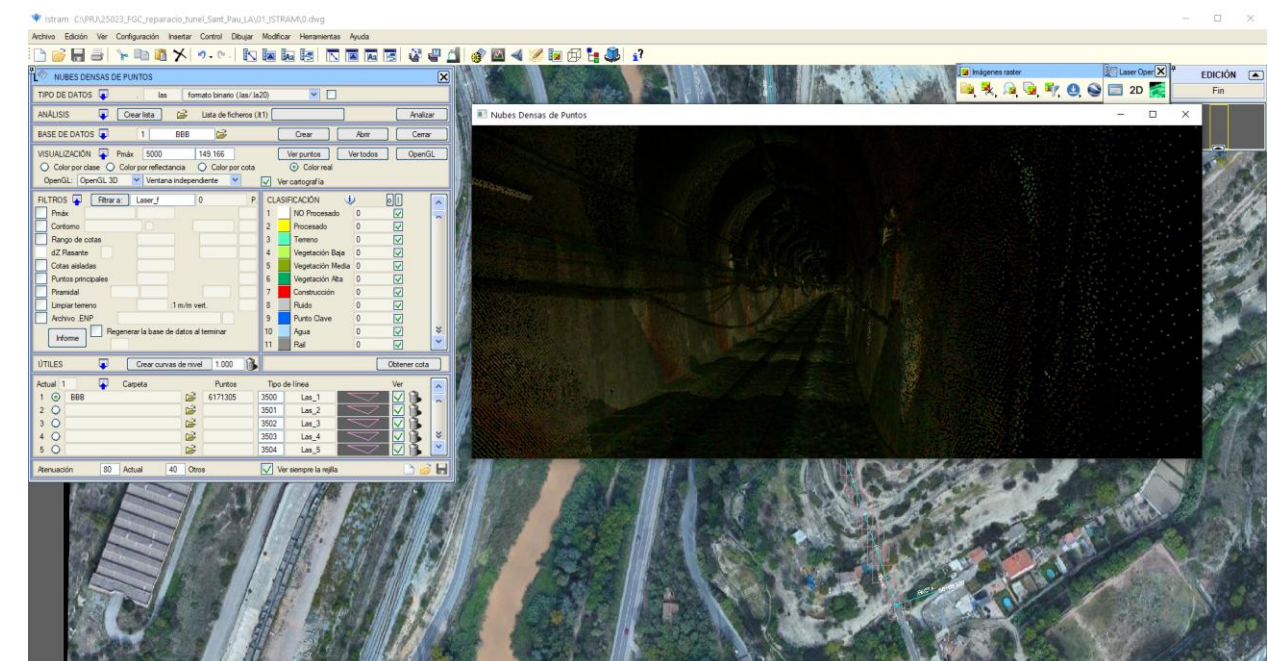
Istram C:\PRJ\25023_FGC_reparacio_tunel_Sant_Pau_LA\01_ISTRAM\0.dwg

Archivo Edición Ver Configuración Insertar Control Dibujar Modificar Herramientas Ayuda

NUBES DENSAS DE PUNTOS

TIPO DE DATOS las formato binario (las/ la20)

ANÁLISIS Crear lista Lista de ficheros (X1) Analizar

BASE DE DATOS 1 BBB Crear Abrir Cerrar

VISUALIZACIÓN Pmáx 5000 149.166 Ver puntos Ver todos OpenGL

Color por clase Color por reflectancia Color por cota Color real

OpenGL: OpenGL 3D Ventana independiente Ver cartografía

FILTROS Filtrar a: Laser_f 0 P

Pmáx
Contorno
Rango de cotas
dZ Rasante
Cotas aisladas
Puntos principales
Piramidal
Limpiar terreno 1 m/m vert.
Archivo .ENP
Informe Regenerar la base de datos al terminar

CLASIFICACIÓN

| | | |
|---|---|---|
| 1 | NO Procesado | 0 |
| 2 | Procesado | 0 |
| 3 | Terreno | 0 |
| 4 | Vegetación Baja | 0 |
| 5 | Vegetación Media | 0 |
| 6 | Vegetación Alta | 0 |
| 7 | Construcción | 0 |
| 8 | Ruido | 0 |
| 9 | Punto Clave | 0 |
| 10 | Agua | 0 |
| 11 | Rail | 0 |

ÚTILES Crear curvas de nivel 1.000 Obtener cota

Actual 1 Carpeta Puntos Tipo de línea Ver

| | Carpeta | Puntos | Tipo de línea | |
|---|---|---|---|---|
| 1 | BBB | 6171305 | 3500 | Las_1 |
| 2 | | | 3501 | Las_2 |
| 3 | | | 3502 | Las_3 |
| 4 | | | 3503 | Las_4 |
| 5 | | | 3504 | Las_5 |

Atenuación 80 Actual 40 Otros Ver siempre la rejilla

Nubes Densas de Puntos

Imágenes raster

Laser Oper

2D

EDICIÓN

Fin